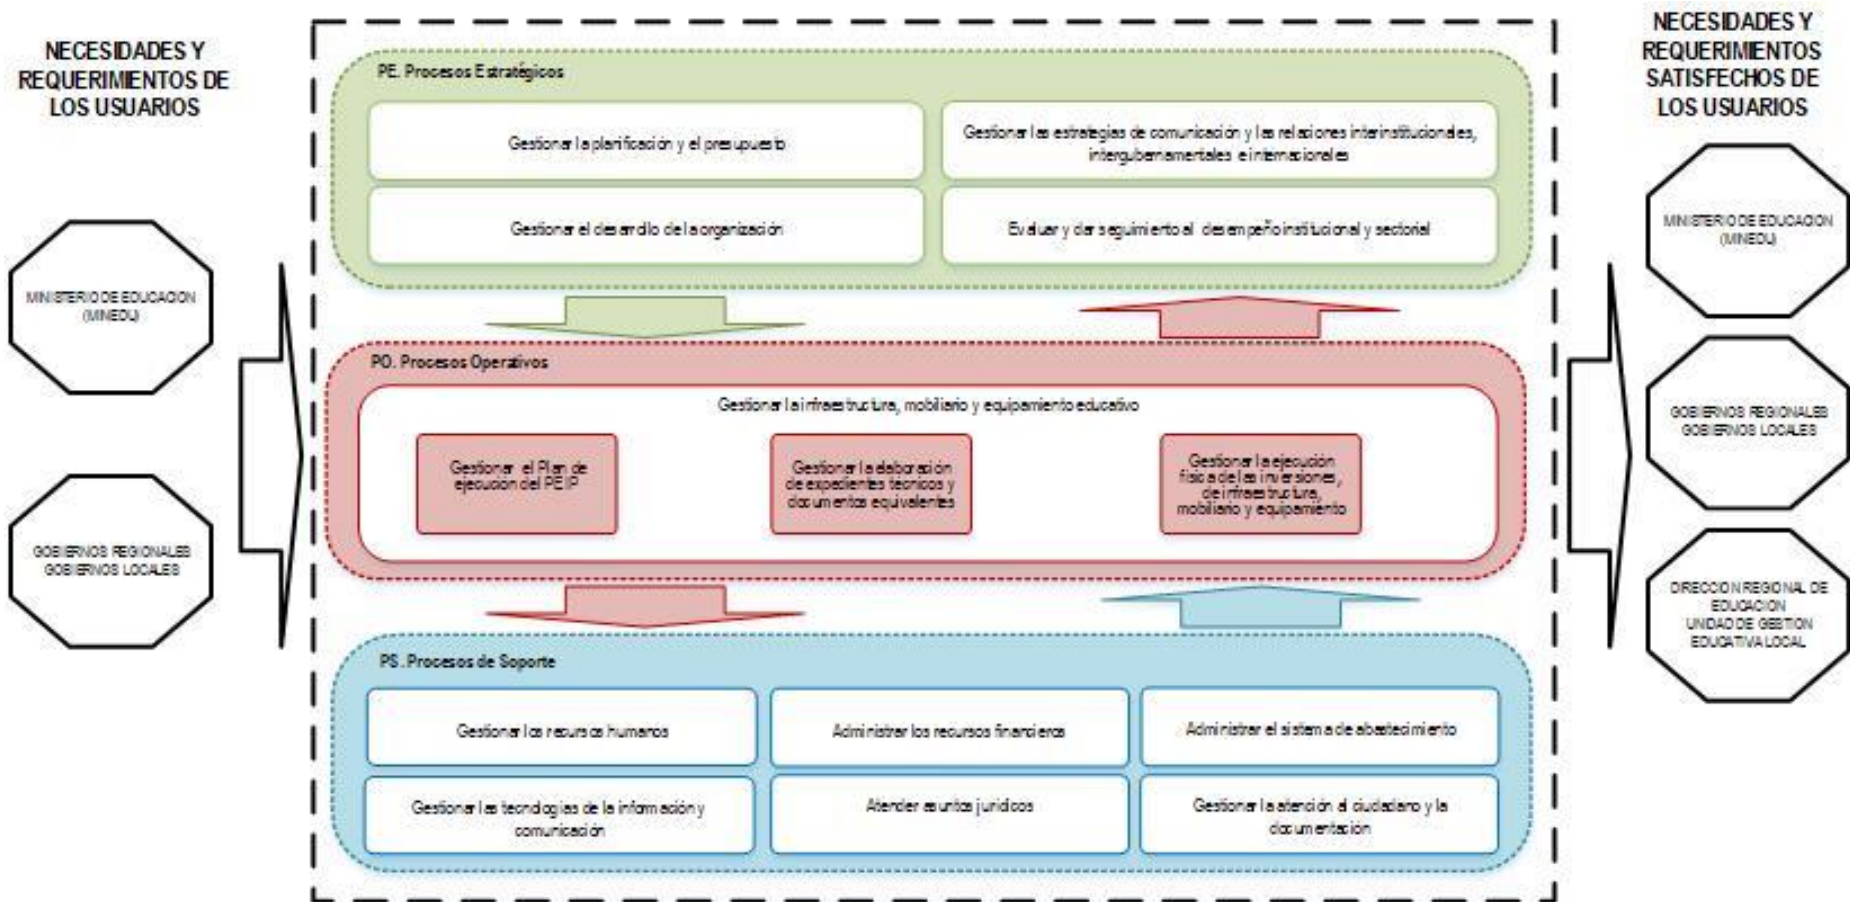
NECESIDADES Y REQUERIMIENTOS DE LOS USUARIOS

MINISTERIO DE EDUCACION (MINEDU)

GOBIERNOS REGIONALES GOBIERNOS LOCALES

PE. Procesos Estratégicos

Gestionar la planificación y el presupuesto

Gestionar las estrategias de comunicación y las relaciones interinstitucionales, intergubernamentales e internacionales

Gestionar el desarrollo de la organización

Evaluar y dar seguimiento al desempeño institucional y sectorial

PO. Procesos Operativos

Gestionar la infraestructura, mobiliario y equipamiento educativo

Gestionar el Plan de ejecución del PEIP

Gestionar la elaboración de expedientes técnicos y documentos equivalentes

Gestionar la ejecución física de las inversiones, de infraestructura, mobiliario y equipamiento

PS. Procesos de Soporte

Gestionar los recursos humanos

Administrar los recursos financieros

Administrar el sistema de abastecimiento

Gestionar las tecnologías de la información y comunicación

Atender asuntos jurídicos

Gestionar la atención al ciudadano y la documentación

NECESIDADES Y REQUERIMIENTOS SATISFECHOS DE LOS USUARIOS

MINISTERIO DE EDUCACION (MINEDU)

GOBIERNOS REGIONALES GOBIERNOS LOCALES

DIRECCION REGIONAL DE EDUCACION UNIDAD DE GESTION EDUCATIVA LOCAL